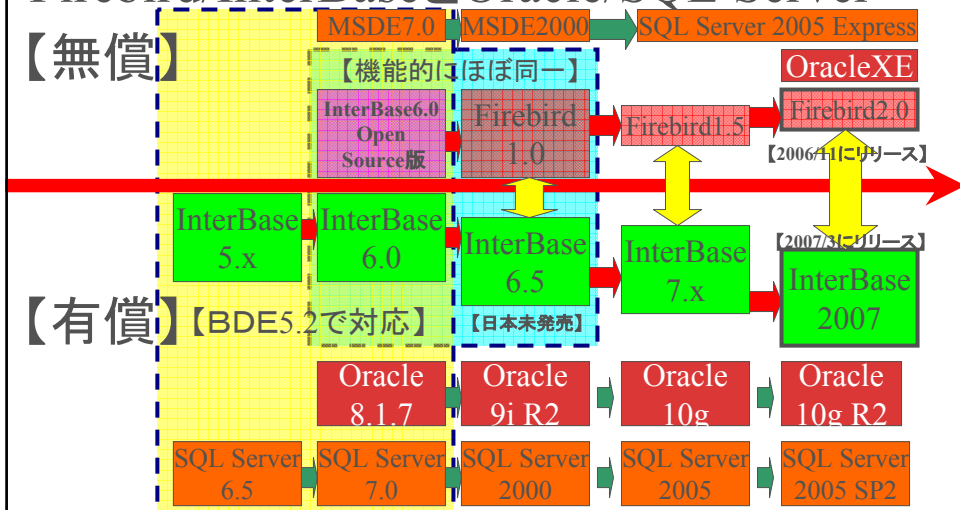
【無償】

MSDE7.0
MSDE2000
SQL Server 2005 Express

【機能的にほぼ同一】

OracleXE

InterBase6.0 Open Source版
Firebird 1.0
Firebird1.5
Firebird2.0
【2006/11にリリース】

InterBase 5.x
InterBase 6.0
InterBase 6.5
InterBase 7.x
【2007/3にリリース】
InterBase 2007

【有償】【BDE5.2で対応】
【日本未発売】

Oracle 8.1.7
Oracle 9i R2
Oracle 10g
Oracle 10g R2

SQL Server 6.5
SQL Server 7.0
SQL Server 2000
SQL Server 2005
SQL Server 2005 SP2